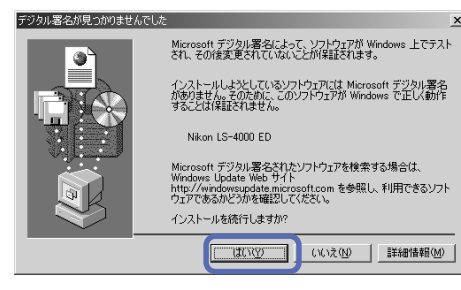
デジタル署名が見つかりませんでした

Microsoft デジタル署名によって、ソフトウェアが Windows 上でテストされ、その後変更されていないことが保証されます。

インストールしようとしているソフトウェアには Microsoft デジタル署名がありません。そのために、このソフトウェアが Windows で正しく動作することは保証されません。

Nikon LS-4000 ED

Microsoft デジタル署名されたソフトウェアを検索する場合は、Windows Update Web サイト http://windowsupdate.microsoft.com を参照し、利用できるソフトウェアであるかどうかを確認してください。

インストールを続行しますか?

はい(Y)
いいえ(N)
詳細情報(M)